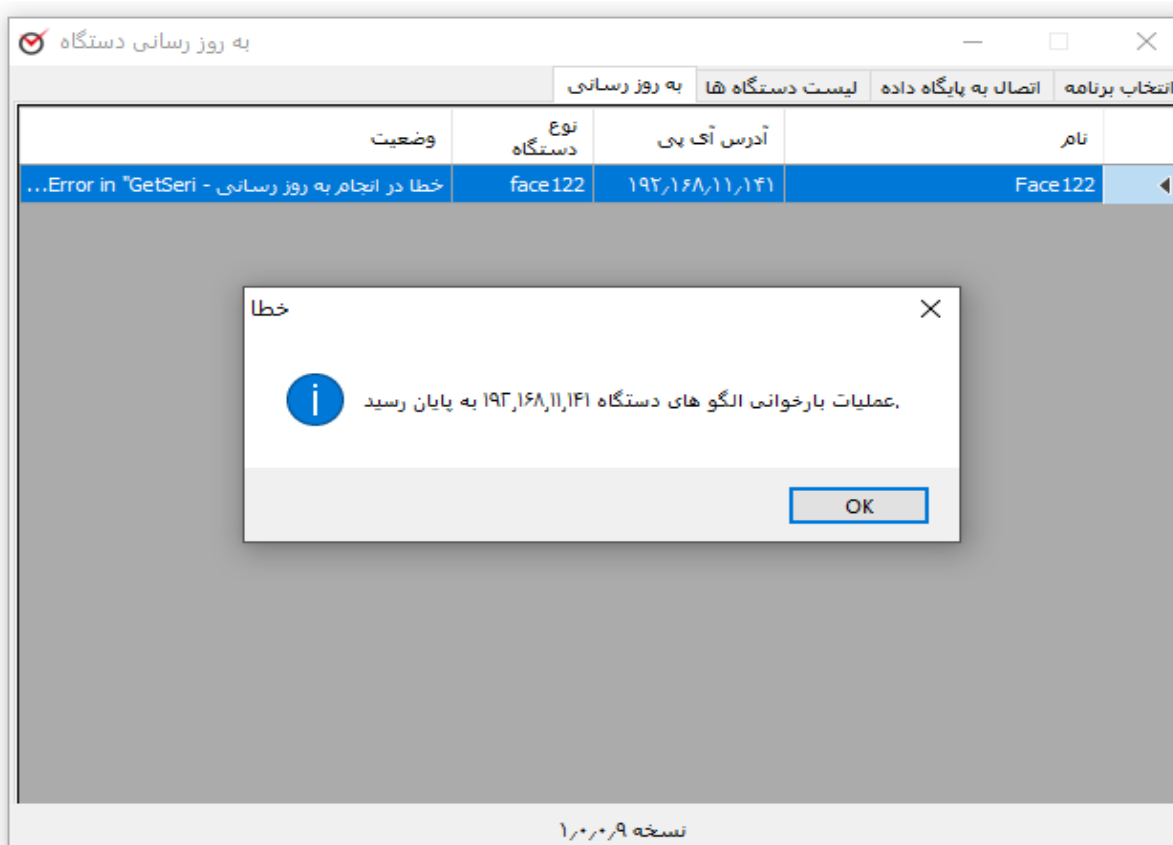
به روز رسانی دستگاه

انتخاب برنامه | اتصال به پایگاه داده | لیست دستگاه ها | به روز رسانی

| نام | آدرس آی پی | نوع دستگاه | وضعیت |
|---|---|---|---|
| Face122 | ۱۹۲٫۱۶۸٫۱۱٫۱۴۱ | face122 | خطا در انجام به روز رسانی - Error in "GetSeri... |

خطا

عملیات بارخوانی الگو های دستگاه ۱۹۲٫۱۶۸٫۱۱٫۱۴۱ به پایان رسید.

OK

نسخه ۱٫۰٫۰٫۹